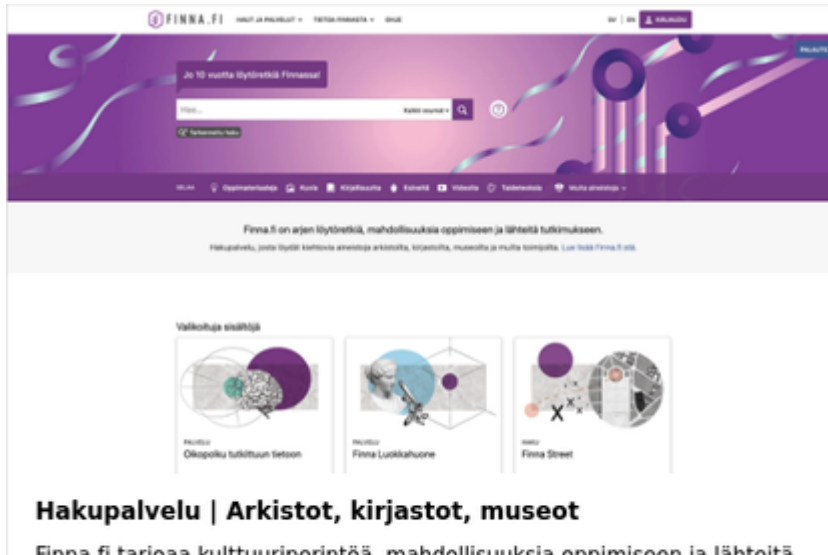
FINNA.FI HAUT JA PALVELUT TIETOA FINNASTA OHJE

SV | EN KIRJAUDU

PALAUTE

Jo 10 vuotta löytöretkiä Finnassa!

Haku... Kaikki aineistot

Tarkennettu haku

SELAA Oppimateriaaleja Kuvia Kirjallisuutta Esineitä Videoita Taideteoksia Muita aineistoja

Finna.fi on arjen löytöretkiä, mahdollisuuksia oppimiseen ja lähteitä tutkimukseen.

Hakupalvelu, josta löydät kiehtovia aineistoja arkistoista, kirjastoista, museoista ja muilta toimijoilta. Lue lisää Finna.fi stä.

Valikoituja sisältöjä

PALVELU
Oikopolku tutkittuun tietoon

PALVELU
Finna Luokkahuone

HAKU
Finna Street

Hakupalvelu | Arkistot, kirjastot, museot

Finna.fi tarjoaa kulttuuriperintöä, mahdollisuuksia oppimiseen ja lähteitä